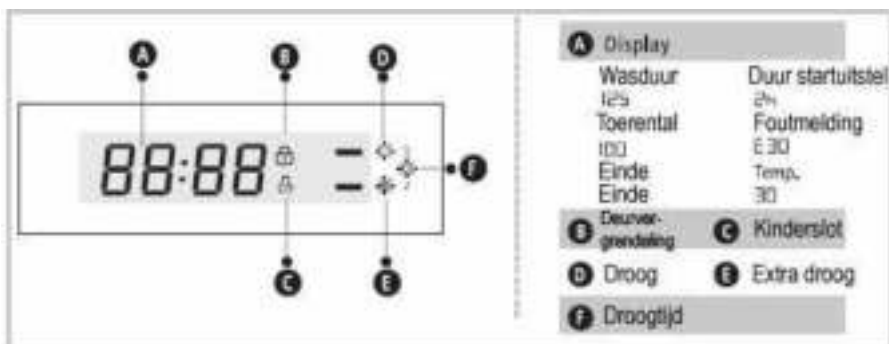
A
B
D
88:88
F
C
E

A Display

| Wasduur | Duur startuitstel |
|---|---|
| 1:25 | 24 |
| Toerental | Foutmelding |
| 1000 | E 30 |
| Einde | Temp. |
| Einde | 30 |

B Deurvergrendeling
C Kinderslot
D Droog
E Extra droog
F Droogtijd